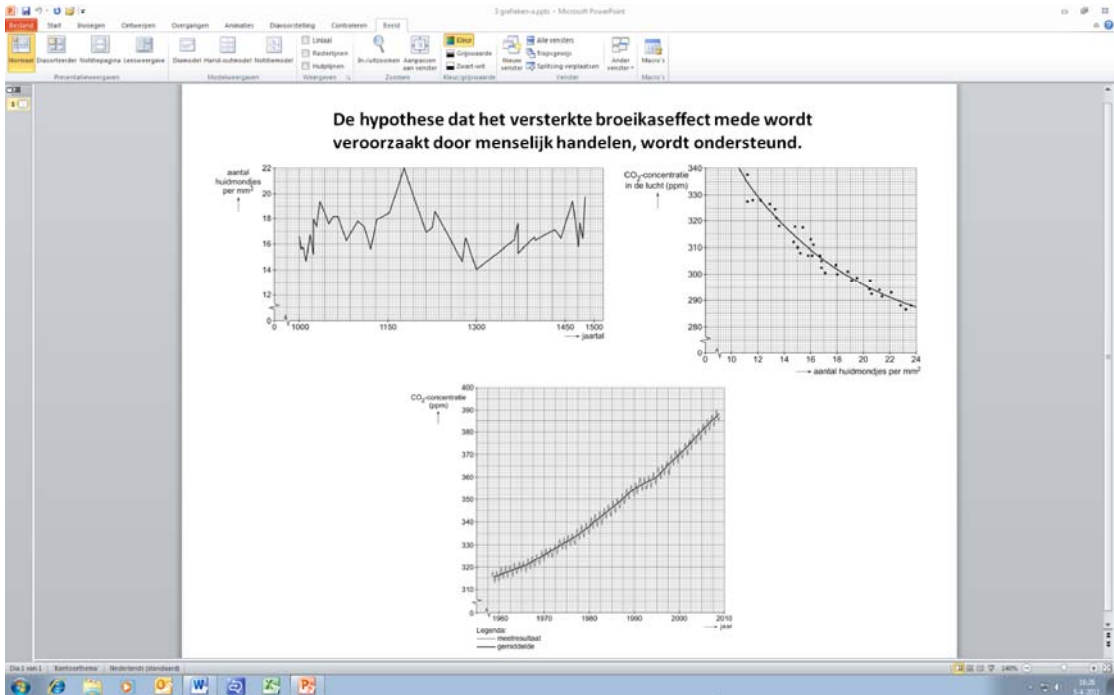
3 grafieken-a.pptx - Microsoft PowerPoint

Bestand Start Invoegen Ontwerpen Overgangen Animaties Diavoorstelling Controleren Beeld

Normaal Diasorteerder Notitiepagina Leesweergave Diamodel Hand-outmodel Notitiemodel Liniaal Rasterlijnen Hulplijnen In-/uitzoomen Aanpassen aan venster Kleur Grijswaarde Zwart-wit Nieuw venster Alle vensters Trapsgewijs Splitsing verplaatsen Ander venster Macro's

Presentatieweergaven Modelweergaven Weergeven Zoomen Kleur/grijswaarde Venster Macro's

De hypothese dat het versterkte broeikaseffect mede wordt veroorzaakt door menselijk handelen, wordt ondersteund.

aantal huidmondjes per mm²

22 20 18 16 14 12 0

1000 1150 1300 1450 1500

jaartal

$CO_2$-concentratie in de lucht (ppm)

340 330 320 310 300 290 280 0

0 10 12 14 16 18 20 22 24

aantal huidmondjes per mm²

$CO_2$-concentratie (ppm)

400 390 380 370 360 350 340 330 320 310 0

1960 1970 1980 1990 2000 2010

jaar

Legenda:
meetresultaat
gemiddelde

Dia 1 van 1 "Kantoorthema" Nederlands (standaard) 140%